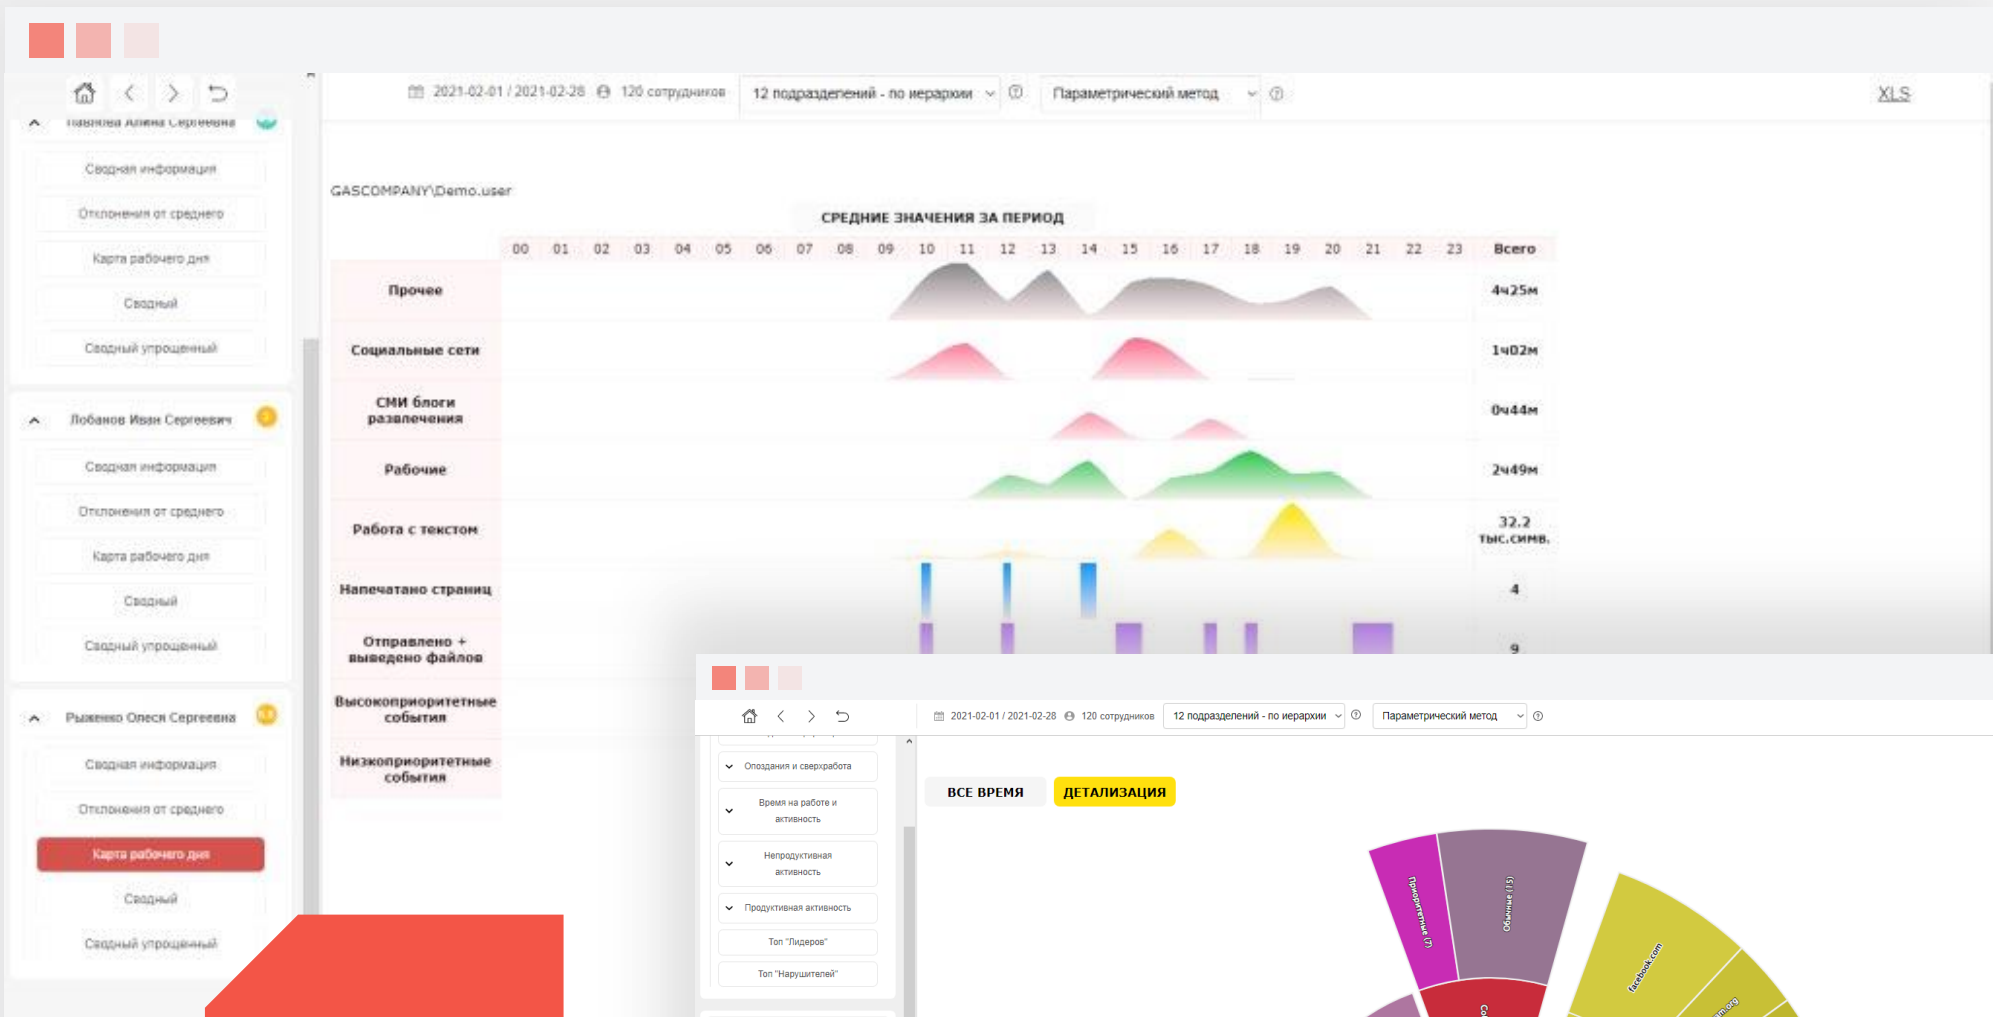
2021-02-01 / 2021-02-28 120 сотрудников 12 подразделений - по иерархии Параметрический метод XLS

Павлова Алина Сергеевна
Сводная информация
Отклонения от среднего
Карта рабочего дня
Сводный
Сводный упрощенный

Лобанов Иван Сергеевич
Сводная информация
Отклонения от среднего
Карта рабочего дня
Сводный
Сводный упрощенный

Рыженко Олеся Сергеевна
Сводная информация
Отклонения от среднего
Карта рабочего дня
Сводный
Сводный упрощенный

GASCOMPANY\Demo.user

СРЕДНИЕ ЗНАЧЕНИЯ ЗА ПЕРИОД

00 01 02 03 04 05 06 07 08 09 10 11 12 13 14 15 16 17 18 19 20 21 22 23 Всего

Прочее 4ч25м
Социальные сети 1ч02м
СМИ блоги развлечения 0ч44м
Рабочие 2ч49м
Работа с текстом 32.2 тыс.симв.
Напечатано страниц 4
Отправлено + выведено файлов 9
Высокоприоритетные события
Низкоприоритетные события

2021-02-01 / 2021-02-28 120 сотрудников 12 подразделений - по иерархии Параметрический метод

Опоздания и сверхработа
Время на работе и активность
Непродуктивная активность
Продуктивная активность
Топ "Лидеров"
Топ "Нарушителей"

ВСЕ ВРЕМЯ ДЕТАЛИЗАЦИЯ

Приоритетные (7)
Обычные (15)
facebook.com
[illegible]m.org
Co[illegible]